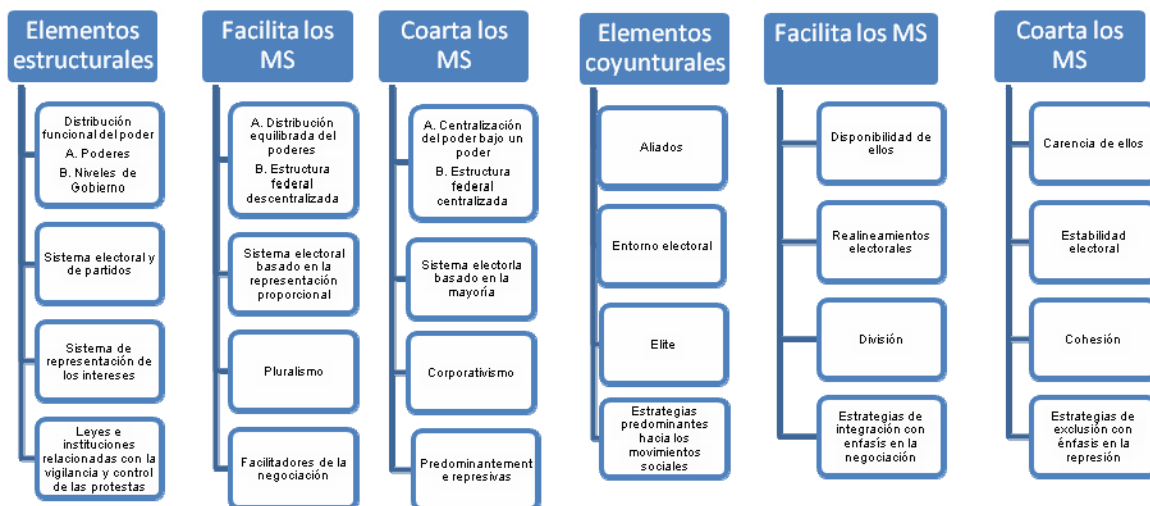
Elementos estructurales

Distribución funcional del poder
A. Poderes
B. Niveles de Gobierno

Sistema electoral y de partidos

Sistema de representación de los intereses

Leyes e instituciones relacionadas con la vigilancia y control de las protestas

Facilita los MS

A. Distribución equilibrada del poderes
B. Estructura federal descentralizada

Sistema electoral basado en la representación proporcional

Pluralismo

Facilitadores de la negociación

Coarta los MS

A. Centralización del poder bajo un poder
B. Estructura federal centralizada

Sistema electorla basado en la mayoría

Corporativismo

Predominantemente represivas

Elementos coyunturales

Aliados

Entorno electoral

Elite

Estrategias predominantes hacia los movimientos sociales

Facilita los MS

Disponibilidad de ellos

Realineamientos electorales

División

Estrategias de integración con enfasis en la negociación

Coarta los MS

Carencia de ellos

Estabilidad electoral

Cohesión

Estrategias de exclusión con énfasis en la represión